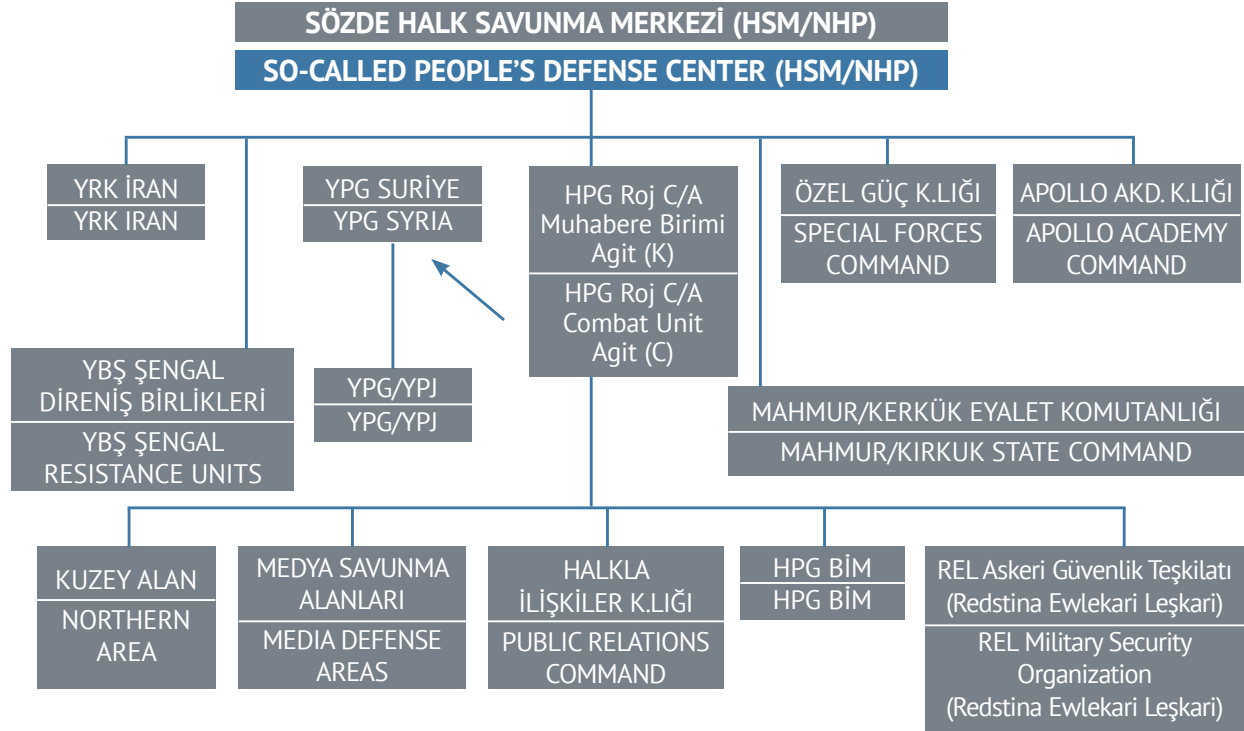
SÖZDE HALK SAVUNMA MERKEZİ (HSM/NHP)

SO-CALLED PEOPLE'S DEFENSE CENTER (HSM/NHP)

YRK İRAN
YRK IRAN

YPG SURİYE
YPG SYRIA

HPG Roj C/A Muhabere Birimi Agit (K)
HPG Roj C/A Combat Unit Agit (C)

ÖZEL GÜÇ K.LIĞI
SPECIAL FORCES COMMAND

APOLLO AKD. K.LIĞI
APOLLO ACADEMY COMMAND

YBŞ ŞENGAL DİRENİŞ BİRLİKLERİ
YBŞ ŞENGAL RESISTANCE UNITS

YPG/YPJ
YPG/YPJ

MAHMUR/KERKÜK EYALET KOMUTANLIĞI
MAHMUR/KIRKUK STATE COMMAND

KUZEY ALAN
NORTHERN AREA

MEDYA SAVUNMA ALANLARI
MEDIA DEFENSE AREAS

HALKLA İLİŞKİLER K.LIĞI
PUBLIC RELATIONS COMMAND

HPG BİM
HPG BİM

REL Askeri Güvenlik Teşkilatı (Redstina Ewlekari Leşkari)
REL Military Security Organization (Redstina Ewlekari Leşkari)